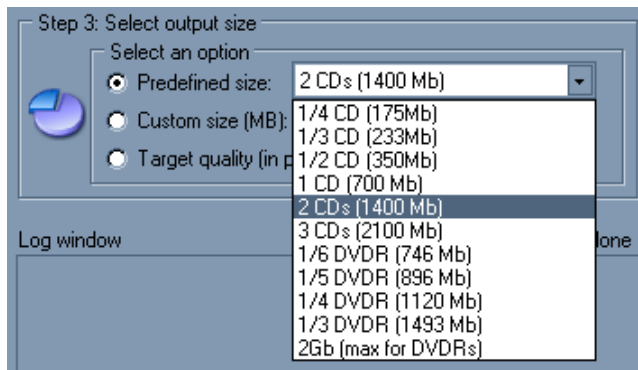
Step 3: Select output size

Select an option

Predefined size: 2 CDs (1400 Mb)

Custom size (MB):

Target quality (in p

1/4 CD (175Mb)
1/3 CD (233Mb)
1/2 CD (350Mb)
1 CD (700 Mb)
2 CDs (1400 Mb)
3 CDs (2100 Mb)
1/6 DVDR (746 Mb)
1/5 DVDR (896 Mb)
1/4 DVDR (1120 Mb)
1/3 DVDR (1493 Mb)
2Gb (max for DVDRs)

Log window

lone